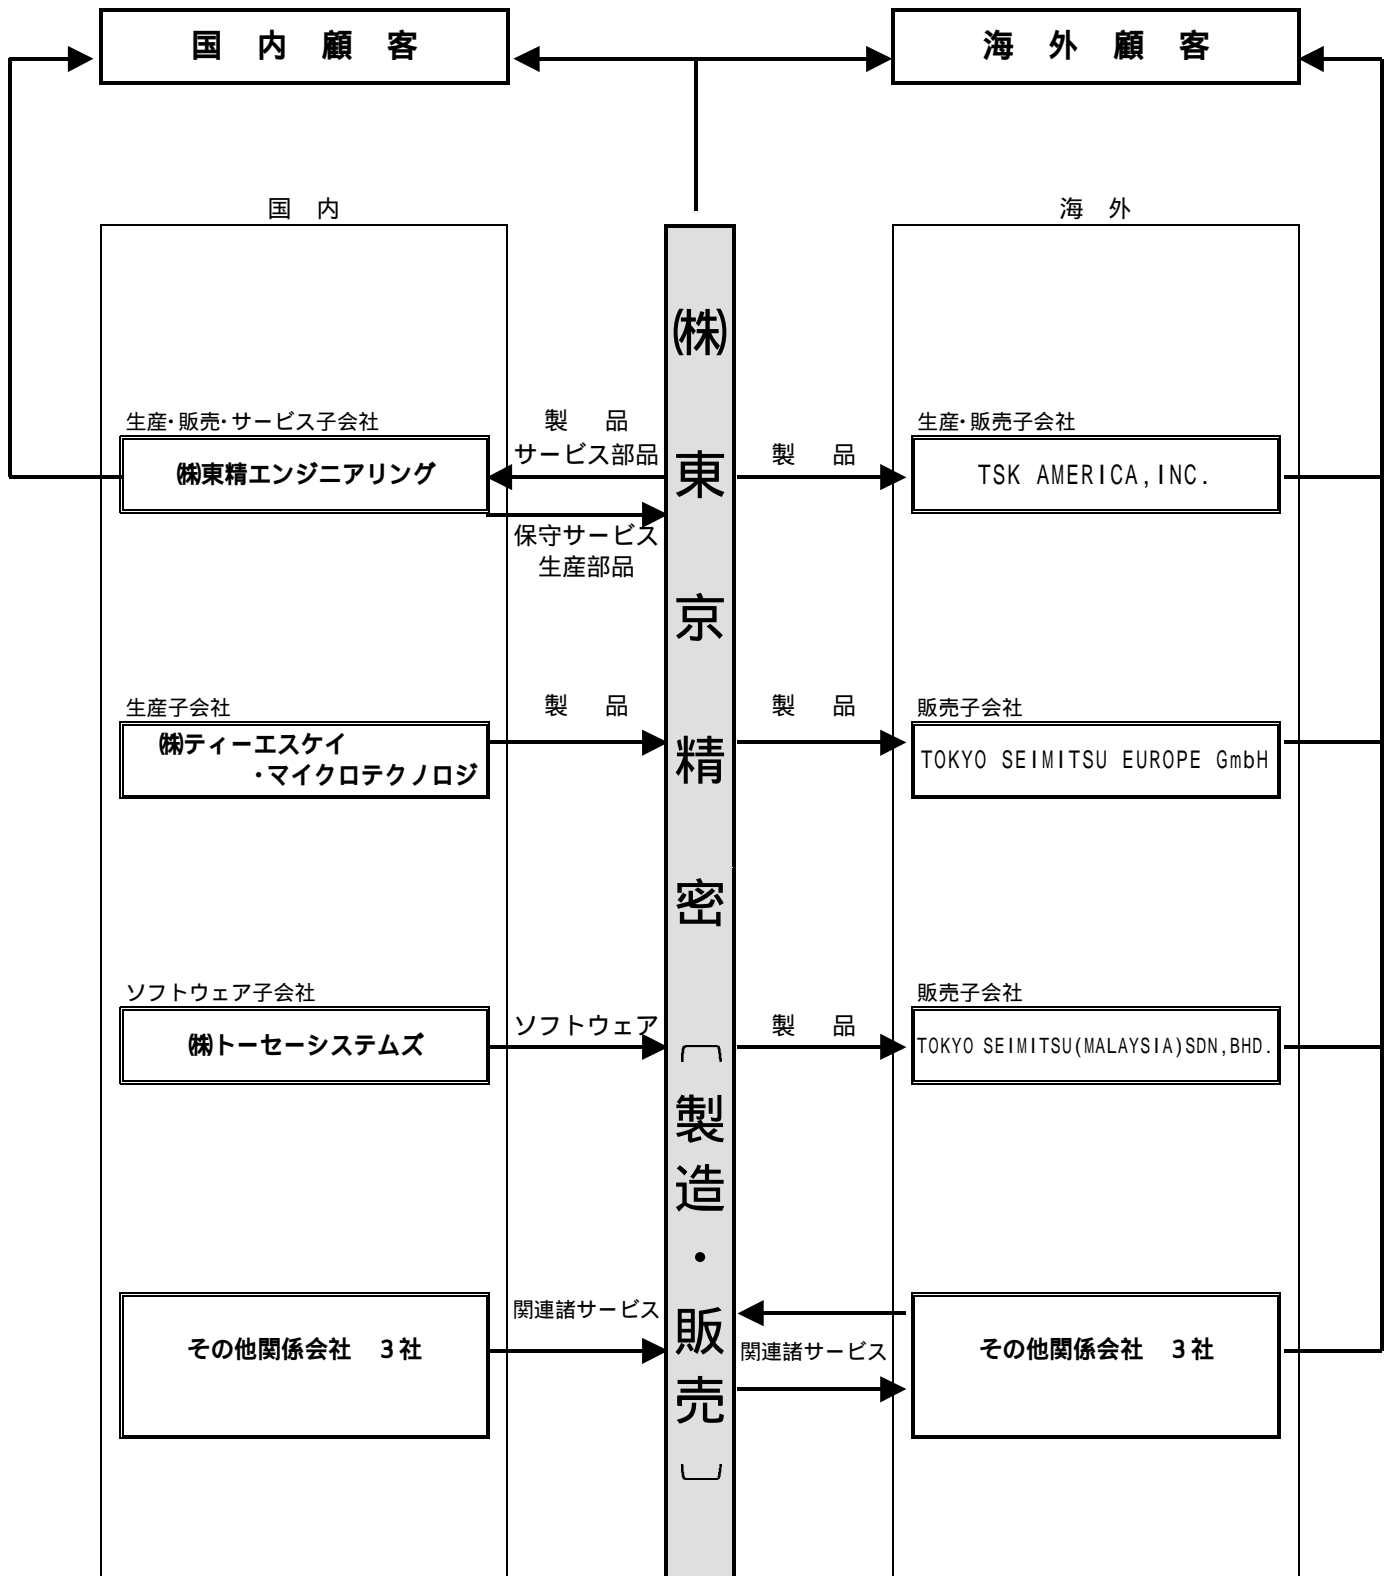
国 内 顧 客

海 外 顧 客

国 内

海 外

㈱東京精密（製造・販売）

生産・販売・サービス子会社

㈱東精エンジニアリング

製 品
サービス部品

保守サービス
生産部品

製 品

生産・販売子会社

TSK AMERICA, INC.

生産子会社

㈱ティーエスケイ・マイクロテクノロジ

製 品

製 品

販売子会社

TOKYO SEIMITSU EUROPE GmbH

ソフトウェア子会社

㈱トーセーシステムズ

ソフトウェア

製 品

販売子会社

TOKYO SEIMITSU(MALAYSIA)SDN, BHD.

その他関係会社 3社

関連諸サービス

関連諸サービス

その他関係会社 3社